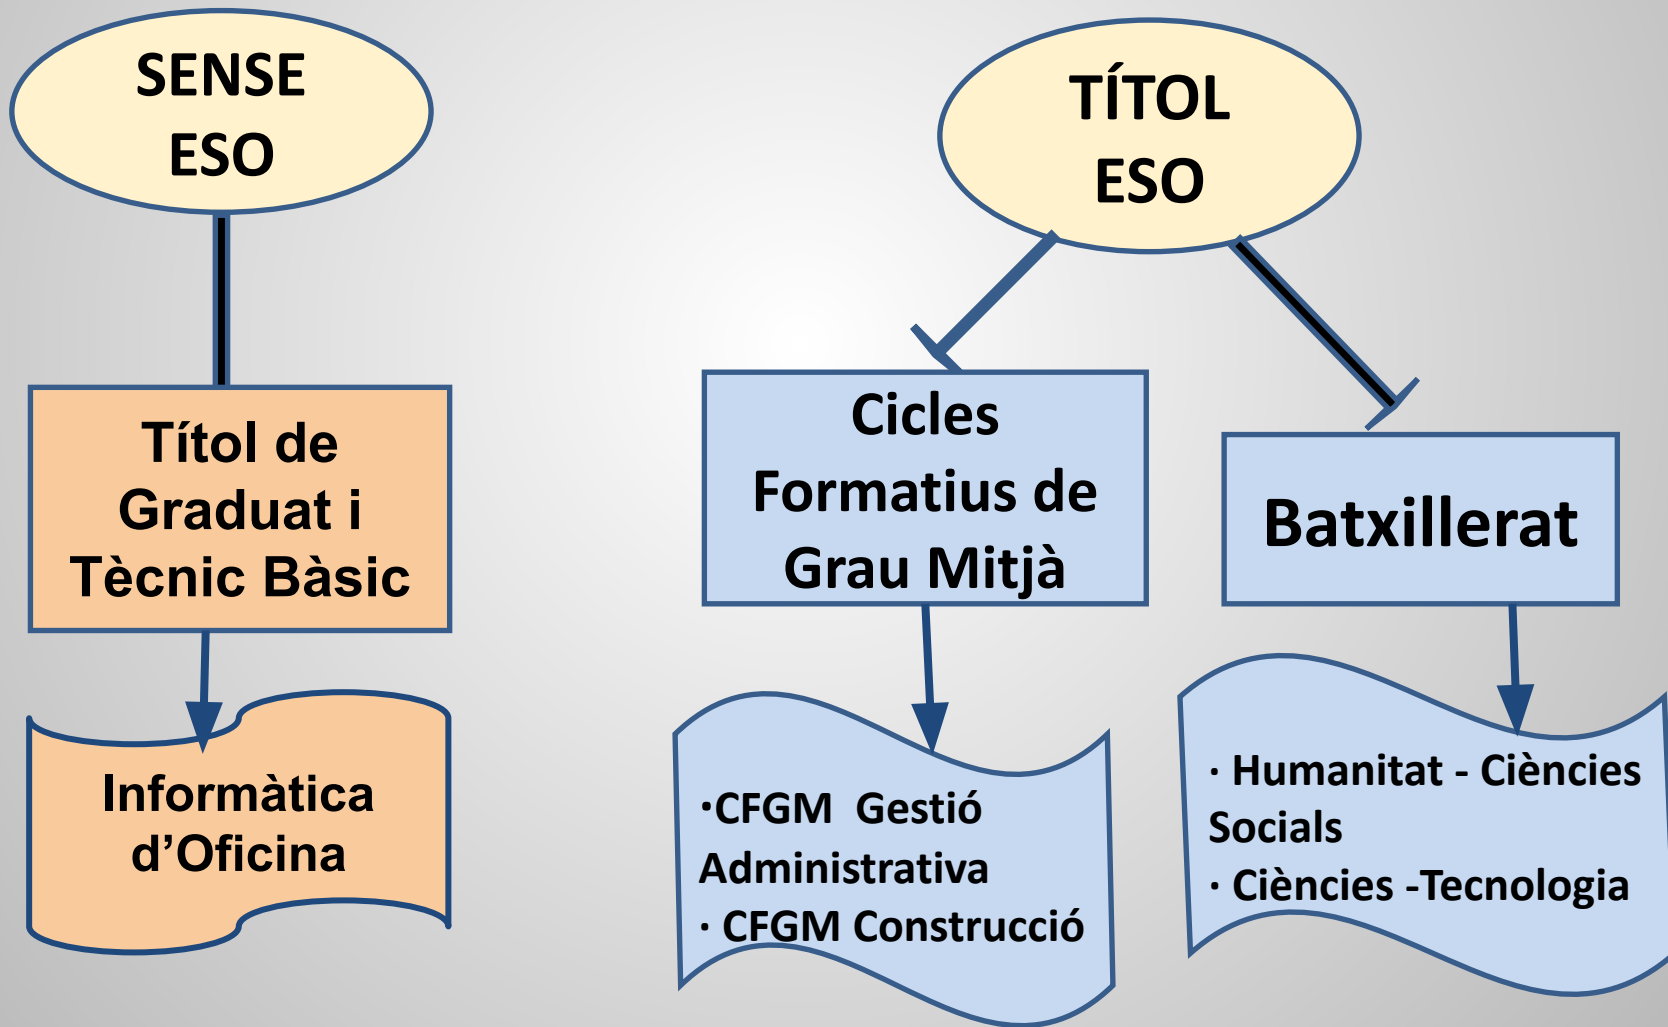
SENSE ESO

Títol de Graduat i Tècnic Bàsic

Informàtica d’Oficina

TÍTOL ESO

Cicles Formatius de Grau Mitjà

Batxillerat

·CFGM Gestió Administrativa
· CFGM Construcció

· Humanitat - Ciències Socials
· Ciències -Tecnologia